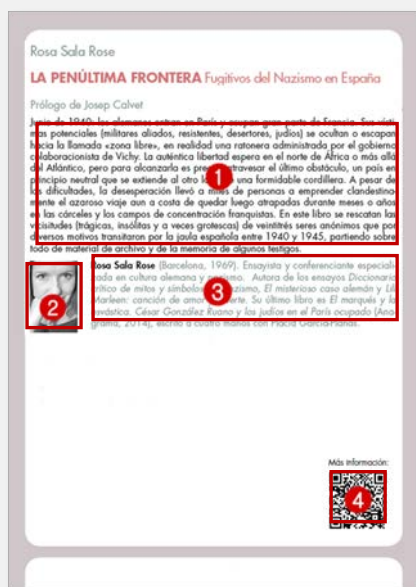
Rosa Sala Rose

LA PENÚLTIMA FRONTERA Fugitivos del Nazismo en España

Prólogo de Josep Calvet

Junio de 1940: los alemanes entran en París y ocupan gran parte de Francia. Sus víctimas más potenciales (militares aliados, resistentes, desertores, judíos) se ocultan o escapan hacia la llamada «zona libre», en realidad una ratonera administrada por el gobierno colaboracionista de Vichy. La auténtica libertad espera en el norte de África o más allá del Atlántico, pero para alcanzarla es preciso atravesar el último obstáculo, un país en principio neutral que se extiende al otro lado de una formidable cordillera. A pesar de las dificultades, la desesperación llevó a miles de personas a emprender clandestinamente el azaroso viaje aun a costa de quedar luego atrapadas durante meses o años en las cárceles y los campos de concentración franquistas. En este libro se rescatan las vicisitudes (trágicas, insólitas y a veces grotescas) de veintitrés seres anónimos que por diversos motivos transitaron por la jaula española entre 1940 y 1945, partiendo sobre todo de material de archivo y de la memoria de algunos testigos.

1

2

Rosa Sala Rose (Barcelona, 1969). Ensayista y conferenciante especializada en cultura alemana y nazismo. Autora de los ensayos Diccionario crítico de mitos y símbolos del nazismo, El misterioso caso alemán y Lili Marleen: canción de amor y muerte. Su último libro es El marqués y la esvástica. César González Ruano y los judíos en el París ocupado (Anagrama, 2014), escrito a cuatro manos con Plàcid García-Planas.

3

Más información:

4